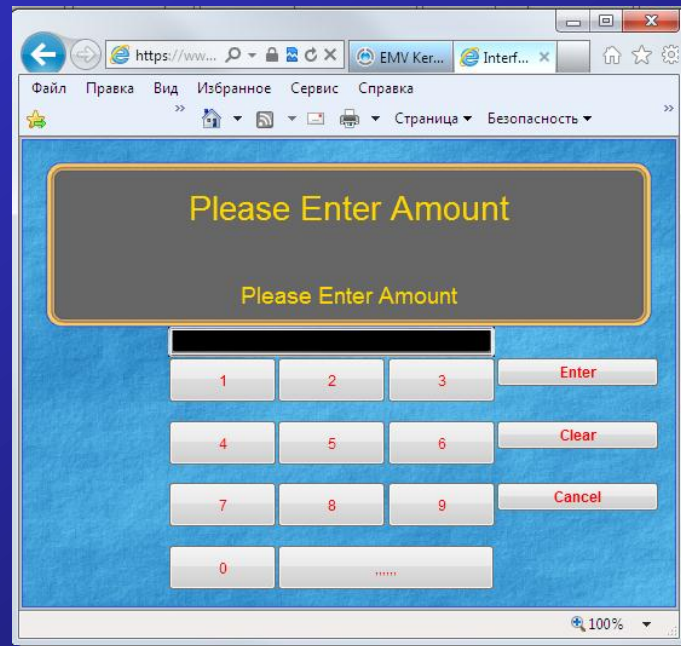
https://ww... EMV Ker... Interf...

Файл Правка Вид Избранное Сервис Справка

Страница ▾ Безопасность ▾

Please Enter Amount

Please Enter Amount

| 1 | 2 | 3 | Enter |
|---|---|---|---|
| 4 | 5 | 6 | Clear |
| 7 | 8 | 9 | Cancel |
| 0 | ,,,,,, | | |

100%